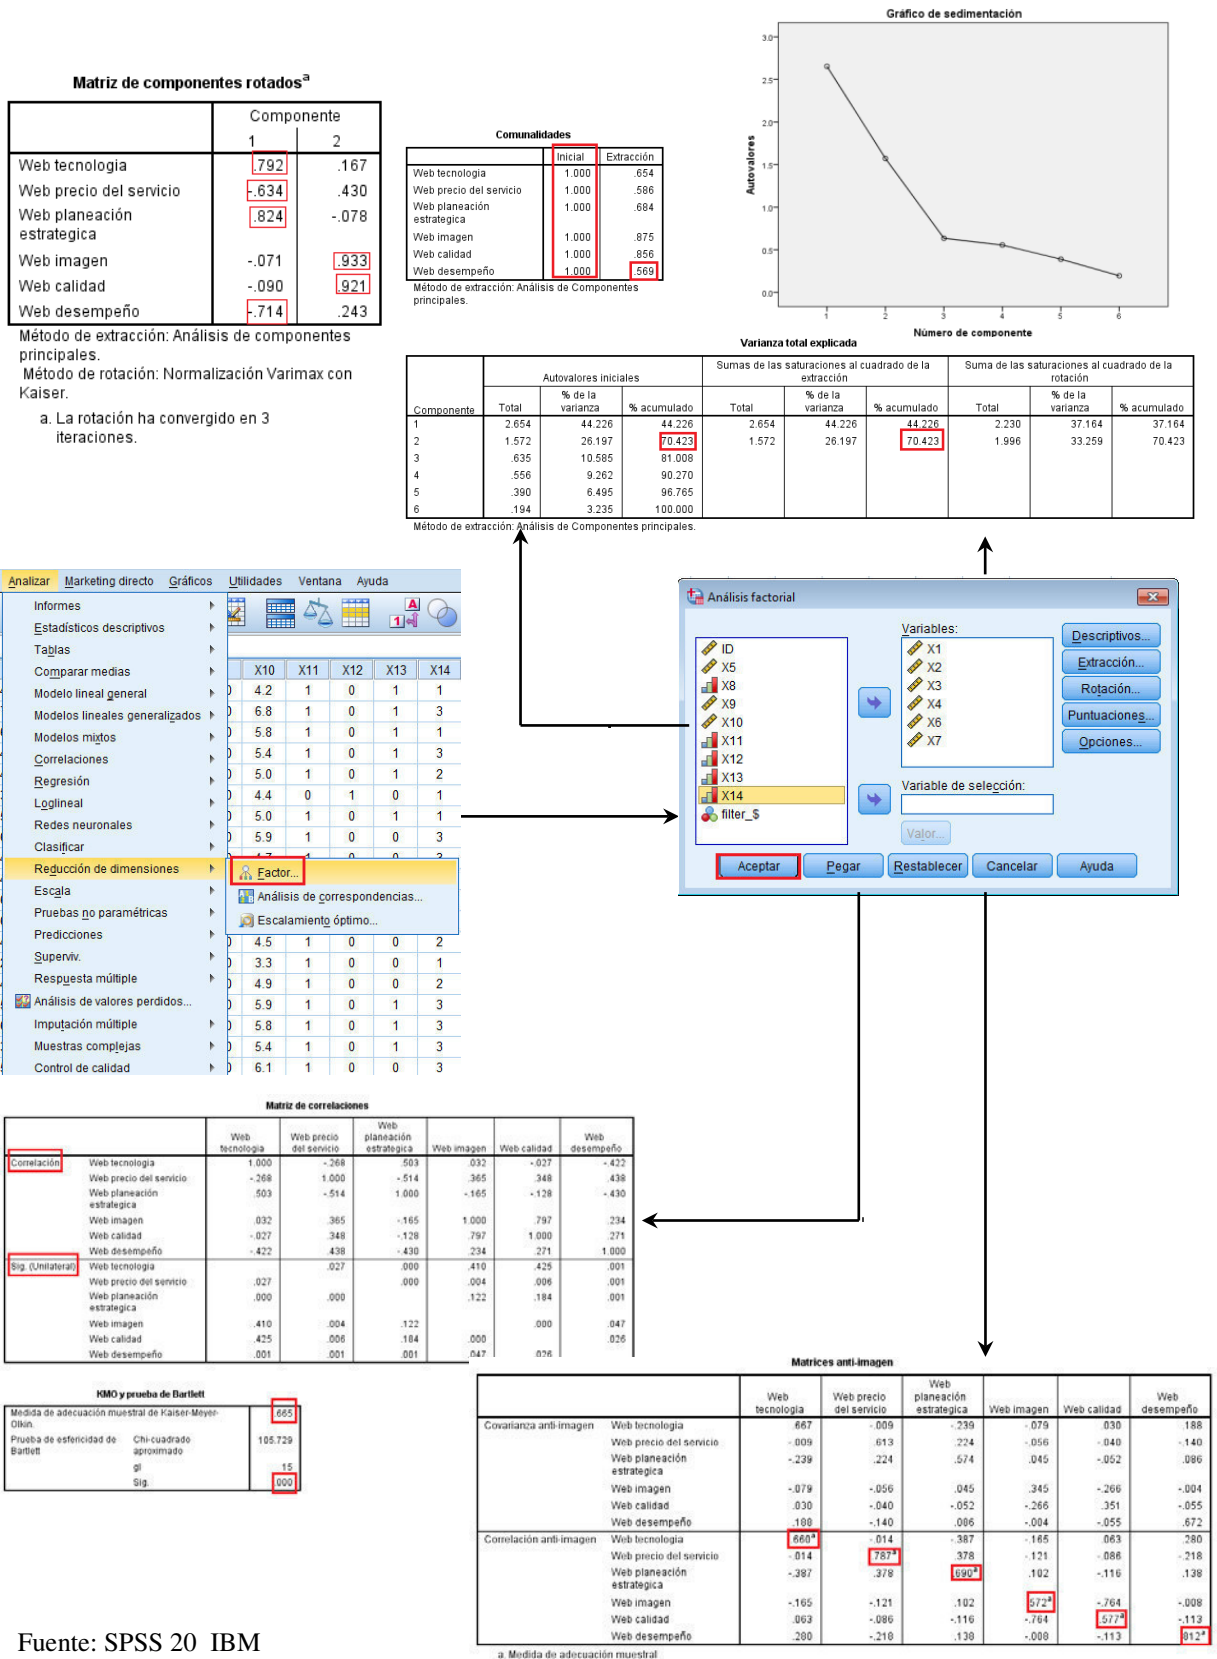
Matriz de componentes rotados$^a$

| | Componente 1 | Componente 2 |
|---|---|---|
| Web tecnologia | .792 | .167 |
| Web precio del servicio | -.634 | .430 |
| Web planeación estrategica | .824 | -.078 |
| Web imagen | -.071 | .933 |
| Web calidad | -.090 | .921 |
| Web desempeño | -.714 | .243 |

Método de extracción: Análisis de componentes principales.
Método de rotación: Normalización Varimax con Kaiser.
a. La rotación ha convergido en 3 iteraciones.

Comunalidades

| | Inicial | Extracción |
|---|---|---|
| Web tecnologia | 1.000 | .654 |
| Web precio del servicio | 1.000 | .586 |
| Web planeación estrategica | 1.000 | .684 |
| Web imagen | 1.000 | .875 |
| Web calidad | 1.000 | .856 |
| Web desempeño | 1.000 | .569 |

Método de extracción: Análisis de Componentes principales.

Gráfico de sedimentación
Autovalores
3.0 2.5 2.0 1.5 1.0 0.5 0.0
1 2 3 4 5 6
Número de componente

Varianza total explicada

| Componente | Autovalores iniciales Total | % de la varianza | % acumulado | Sumas de las saturaciones al cuadrado de la extracción Total | % de la varianza | % acumulado | Suma de las saturaciones al cuadrado de la rotación Total | % de la varianza | % acumulado |
|---|---|---|---|---|---|---|---|---|---|
| 1 | 2.654 | 44.226 | 44.226 | 2.654 | 44.226 | 44.226 | 2.230 | 37.164 | 37.164 |
| 2 | 1.572 | 26.197 | 70.423 | 1.572 | 26.197 | 70.423 | 1.996 | 33.259 | 70.423 |
| 3 | .635 | 10.585 | 81.008 | | | | | | |
| 4 | .556 | 9.262 | 90.270 | | | | | | |
| 5 | .390 | 6.495 | 96.765 | | | | | | |
| 6 | .194 | 3.235 | 100.000 | | | | | | |

Método de extracción: Análisis de Componentes principales.

Analizar Marketing directo Gráficos Utilidades Ventana Ayuda
Informes
Estadísticos descriptivos
Tablas
Comparar medias
Modelo lineal general
Modelos lineales generalizados
Modelos mixtos
Correlaciones
Regresión
Loglineal
Redes neuronales
Clasificar
Reducción de dimensiones
Escala
Pruebas no paramétricas
Predicciones
Superviv.
Respuesta múltiple
Análisis de valores perdidos...
Imputación múltiple
Muestras complejas
Control de calidad
Factor...
Análisis de correspondencias...
Escalamiento óptimo...

| X10 | X11 | X12 | X13 | X14 |
|---|---|---|---|---|
| 4.2 | 1 | 0 | 1 | 1 |
| 6.8 | 1 | 0 | 1 | 3 |
| 5.8 | 1 | 0 | 1 | 1 |
| 5.4 | 1 | 0 | 1 | 3 |
| 5.0 | 1 | 0 | 1 | 2 |
| 4.4 | 0 | 1 | 0 | 1 |
| 5.0 | 1 | 0 | 1 | 1 |
| 5.9 | 1 | 0 | 0 | 3 |
| 4.5 | 1 | 0 | 0 | 2 |
| 3.3 | 1 | 0 | 0 | 1 |
| 4.9 | 1 | 0 | 0 | 2 |
| 5.9 | 1 | 0 | 1 | 3 |
| 5.8 | 1 | 0 | 1 | 3 |
| 5.4 | 1 | 0 | 1 | 3 |
| 6.1 | 1 | 0 | 0 | 3 |

Análisis factorial
ID X5 X8 X9 X10 X11 X12 X13 X14 filter_$
Variables:
X1 X2 X3 X4 X6 X7
Variable de selección:
Valor...
Descriptivos... Extracción... Rotación... Puntuaciones... Opciones...
Aceptar Pegar Restablecer Cancelar Ayuda

Matriz de correlaciones

| | | Web tecnologia | Web precio del servicio | Web planeación estrategica | Web imagen | Web calidad | Web desempeño |
|---|---|---|---|---|---|---|---|
| Correlación | Web tecnologia | 1.000 | -.268 | .503 | .032 | -.027 | -.422 |
| | Web precio del servicio | -.268 | 1.000 | -.514 | .365 | .348 | .438 |
| | Web planeación estrategica | .503 | -.514 | 1.000 | -.165 | -.128 | -.430 |
| | Web imagen | .032 | .365 | -.165 | 1.000 | .797 | .234 |
| | Web calidad | -.027 | .348 | -.128 | .797 | 1.000 | .271 |
| | Web desempeño | -.422 | .438 | -.430 | .234 | .271 | 1.000 |
| Sig. (Unilateral) | Web tecnologia | | .027 | .000 | .410 | .425 | .001 |
| | Web precio del servicio | .027 | | .000 | .004 | .006 | .001 |
| | Web planeación estrategica | .000 | .000 | | .122 | .184 | .001 |
| | Web imagen | .410 | .004 | .122 | | .000 | .047 |
| | Web calidad | .425 | .006 | .184 | .000 | | .026 |
| | Web desempeño | .001 | .001 | .001 | .047 | .026 | |

KMO y prueba de Bartlett

| | | |
|---|---|---|
| Medida de adecuación muestral de Kaiser-Meyer-Olkin. | | .665 |
| Prueba de esfericidad de Bartlett | Chi-cuadrado aproximado | 105.729 |
| | gl | 15 |
| | Sig. | .000 |

Matrices anti-imagen

| | | Web tecnologia | Web precio del servicio | Web planeación estrategica | Web imagen | Web calidad | Web desempeño |
|---|---|---|---|---|---|---|---|
| Covarianza anti-imagen | Web tecnologia | .667 | -.009 | -.239 | -.079 | .030 | .188 |
| | Web precio del servicio | -.009 | .613 | .224 | -.056 | -.040 | -.140 |
| | Web planeación estrategica | -.239 | .224 | .574 | .045 | -.052 | .086 |
| | Web imagen | -.079 | -.056 | .045 | .345 | -.266 | -.004 |
| | Web calidad | .030 | -.040 | -.052 | -.266 | .351 | -.055 |
| | Web desempeño | .188 | -.140 | .086 | -.004 | -.055 | .672 |
| Correlación anti-imagen | Web tecnologia | .660$^a$ | -.014 | -.387 | -.165 | .063 | .280 |
| | Web precio del servicio | -.014 | .787$^a$ | .378 | -.121 | -.086 | -.218 |
| | Web planeación estrategica | -.387 | .378 | .690$^a$ | .102 | -.116 | .138 |
| | Web imagen | -.165 | -.121 | .102 | .572$^a$ | -.764 | -.008 |
| | Web calidad | .063 | -.086 | -.116 | -.764 | .577$^a$ | -.113 |
| | Web desempeño | .280 | -.218 | .138 | -.008 | -.113 | .812$^a$ |

a. Medida de adecuación muestral

Fuente: SPSS 20 IBM